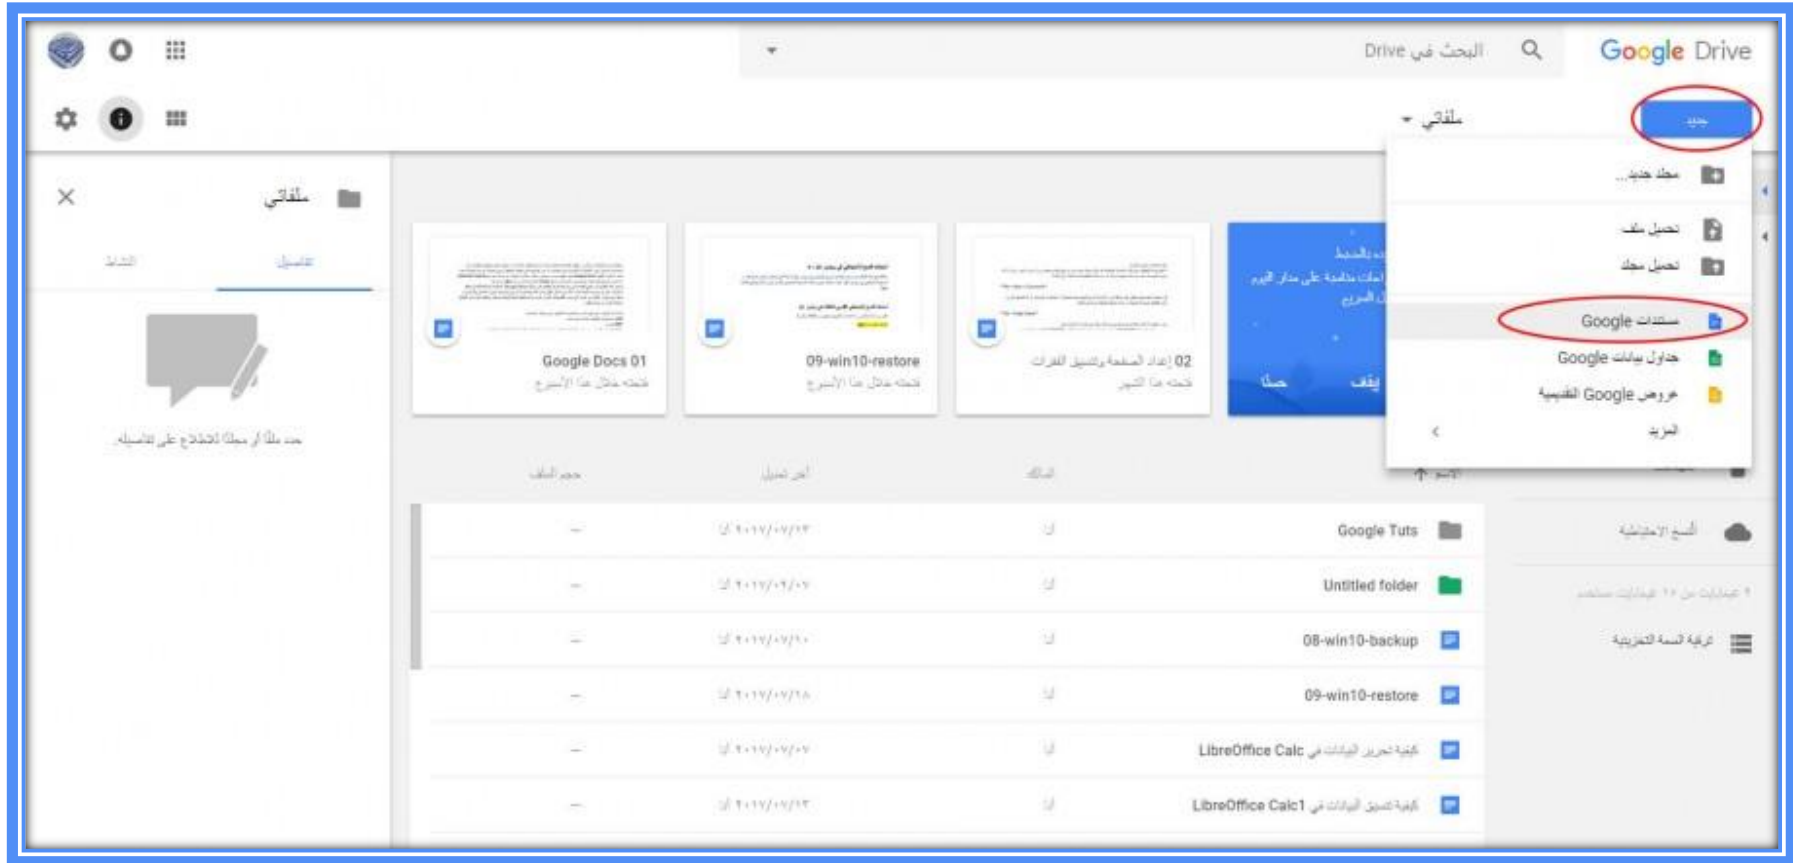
Google Drive
البحث في Drive

جديد
ملفاتي

مجلد جديد...
تحميل ملف
تحميل مجلد
مستندات Google
جداول بيانات Google
عروض Google التقديمية
المزيد

ملفاتي
التفاصيل
النشاط
حدد ملفًا أو مجلدًا للاطلاع على تفاصيله.

Google Docs 01
09-win10-restore
02 إعداد الصفحة وتنسيق الفقرات

الاسم
المالك
آخر تعديل
حجم الملف

| الاسم | المالك | آخر تعديل | حجم الملف |
|---|---|---|---|
| Google Tuts | أنا | ٢٠١٧/٠٧/١٣ أنا | — |
| Untitled folder | أنا | ٢٠١٧/٠٩/٠٧ أنا | — |
| 08-win10-backup | أنا | ٢٠١٧/٠٧/١٠ أنا | — |
| 09-win10-restore | أنا | ٢٠١٧/٠٧/١٨ أنا | — |
| كيفية تحرير البيانات في LibreOffice Calc | أنا | ٢٠١٧/٠٧/٠٧ أنا | — |
| كيفية تنسيق البيانات في LibreOffice Calc1 | أنا | ٢٠١٧/٠٧/١٣ أنا | — |

النسخ الاحتياطية
ترقية السعة التخزينية